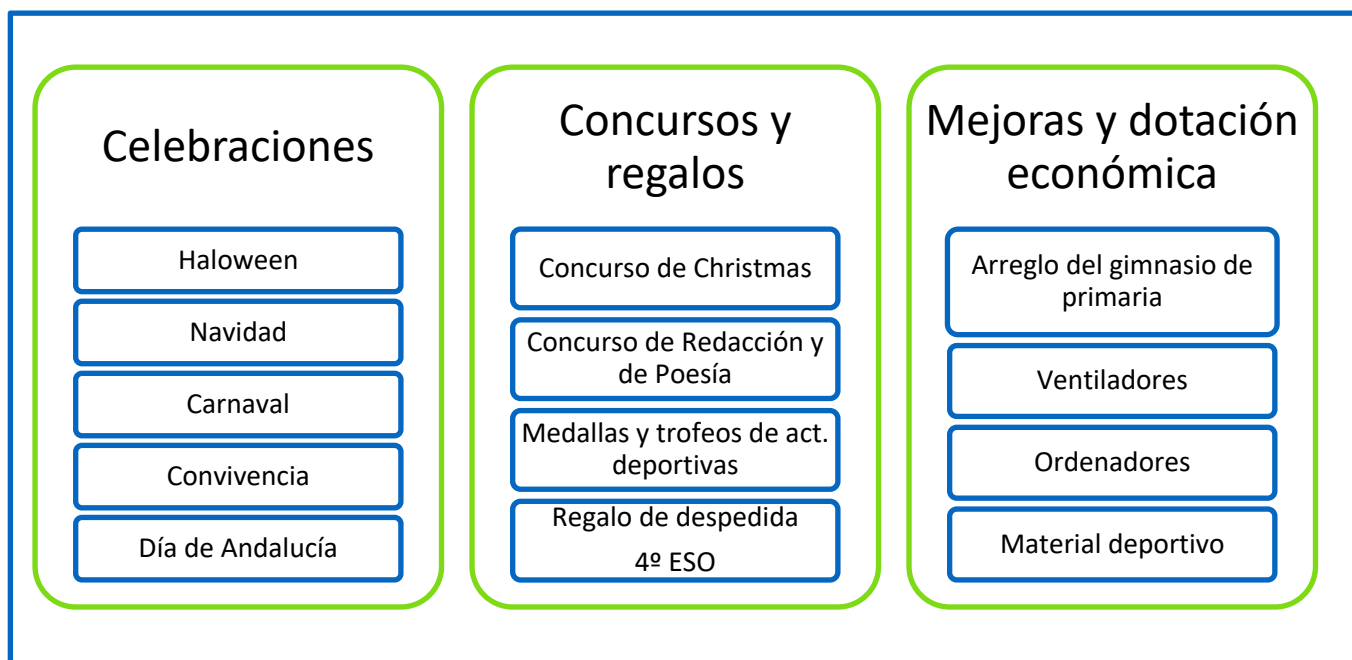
Celebraciones

Haloween

Navidad

Carnaval

Convivencia

Día de Andalucía

Concursos y regalos

Concurso de Christmas

Concurso de Redacción y de Poesía

Medallas y trofeos de act. deportivas

Regalo de despedida

4º ESO

Mejoras y dotación económica

Arreglo del gimnasio de primaria

Ventiladores

Ordenadores

Material deportivo